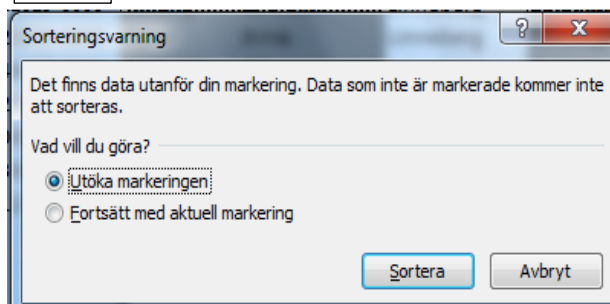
Sorteringsvarning

?

X

Det finns data utanför din markering. Data som inte är markerade kommer inte att sorteras.

Vad vill du göra?

Utöka markeringen

Fortsätt med aktuell markering

Sortera

Avbryt